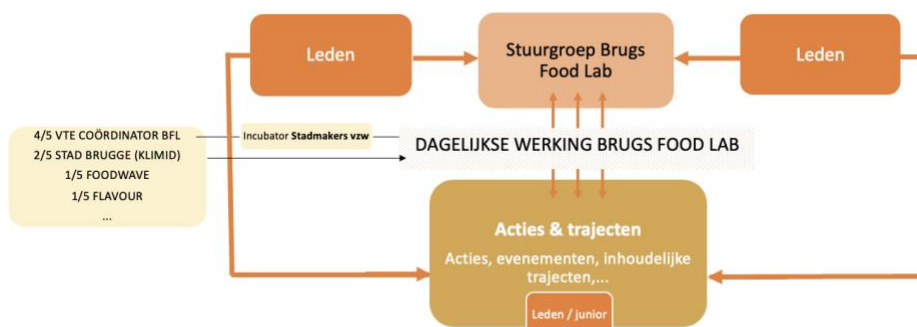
Leden

Stuurgroep Brugs Food Lab

Leden

4/5 VTE COÖRDINATOR BFL
2/5 STAD BRUGGE (KLIMID)
1/5 FOODWAVE
1/5 FLAVOUR
...

Incubator Stadmakers vzw

DAGELIJKSE WERKING BRUGS FOOD LAB

Acties & trajecten

Acties, evenementen, inhoudelijke trajecten,...

Leden / junior